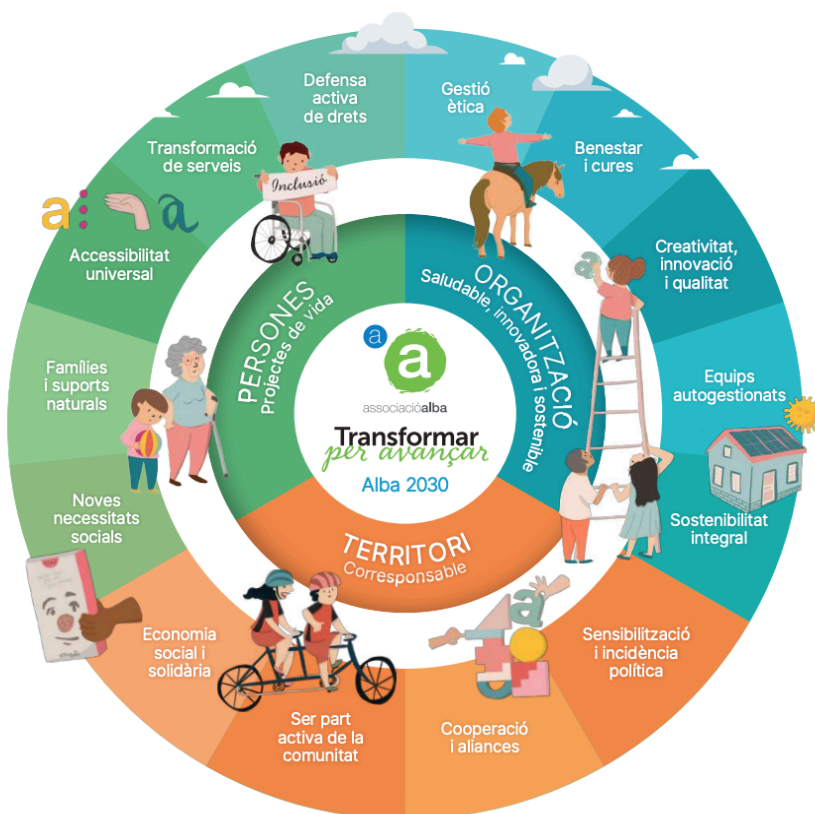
Defensa activa de drets

Gestió ètica

Benestar i cures

Creativitat, innovació i qualitat

Equips autogestionats

Sostenibilitat integral

Sensibilització i incidència política

Cooperació i aliances

Ser part activa de la comunitat

Economia social i solidària

Noves necessitats socials

Famílies i suports naturals

Accessibilitat universal

Transformació de serveis

Inclusió

a: a

PERSONES
Projectes de vida

ORGANITZACIÓ
Saludable, innovadora i sostenible

TERRITORI
Corresponsable

a
a
associacióalba
Transformar
per avançar
Alba 2030

a